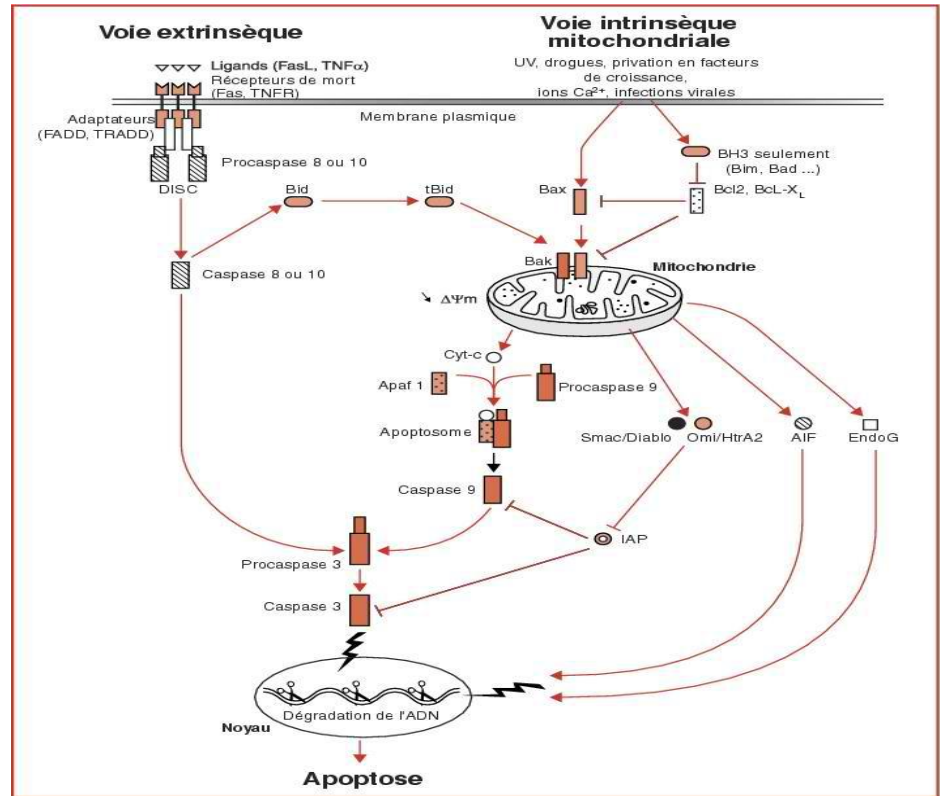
Voie extrinsèque

Voie intrinsèque mitochondriale

Ligands (FasL, TNF$\alpha$)
Récepteurs de mort (Fas, TNFR)

UV, drogues, privation en facteurs de croissance, ions $Ca^{2+}$, infections virales

Adaptateurs (FADD, TRADD)

Membrane plasmique

Procaspase 8 ou 10

BH3 seulement (Bim, Bad ...)

DISC

Bid

tBid

Bax

Bcl2, BcL-$X_L$

Caspase 8 ou 10

Bak

Mitochondrie

$\Delta\Psi m$

Cyt-c

Apaf 1

Procaspase 9

Apoptosome

Smac/Diablo

Omi/HtrA2

AIF

EndoG

Caspase 9

IAP

Procaspase 3

Caspase 3

Dégradation de l'ADN

Noyau

Apoptose